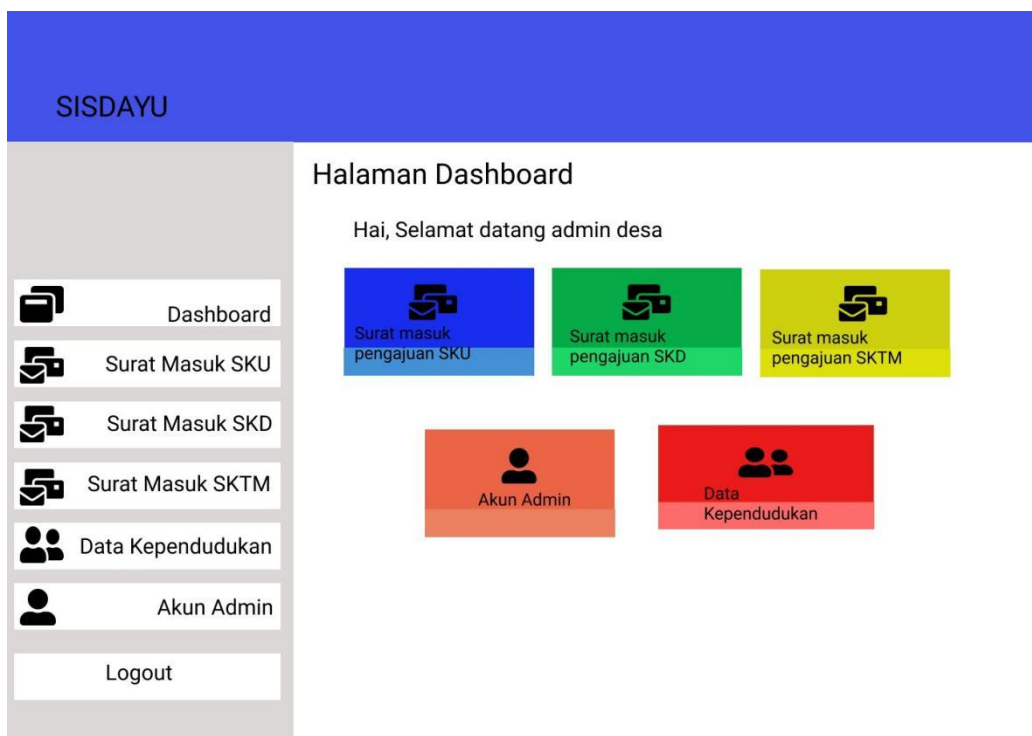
SISDAYU

Dashboard

Surat Masuk SKU

Surat Masuk SKD

Surat Masuk SKTM

Data Kependudukan

Akun Admin

Logout

Halaman Dashboard

Hai, Selamat datang admin desa

Surat masuk pengajuan SKU

Surat masuk pengajuan SKD

Surat masuk pengajuan SKTM

Akun Admin

Data Kependudukan